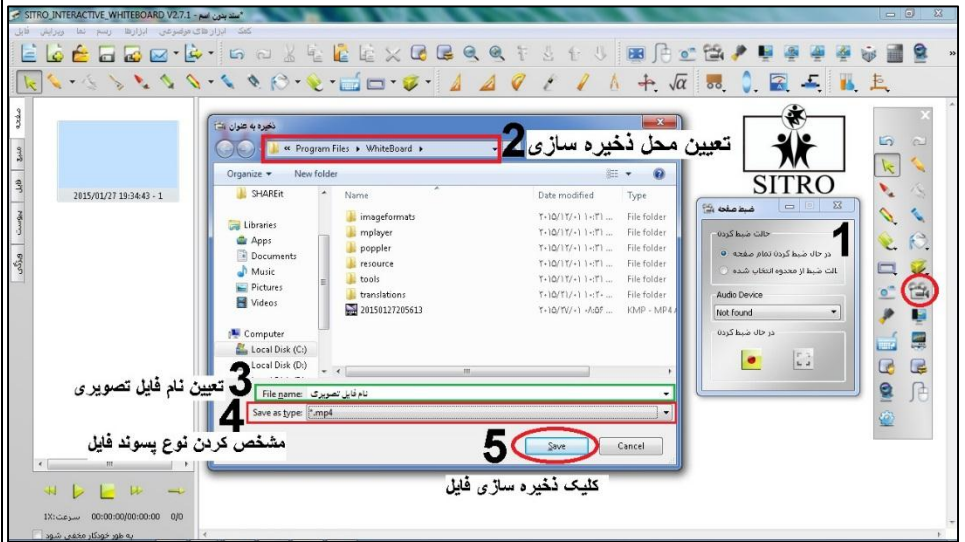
SITRO_INTERACTIVE_WHITEBOARD V2.7.1 - *سند بدون اسم

فایل ویرایش نما رسم ابزارها ابزارهای موضوعی کمک

صفحه منبع فایل پیوست ویژگی

2015/01/27 19:34:43 - 1

ذخیره به عنوان

« Program Files ▸ WhiteBoard ▸

2 تعیین محل ذخیره سازی

Organize ▾ New folder

| Name | Date modified | Type |
|---|---|---|
| imageformats | ۲۰۱۵/۱۲/۰۱ ۱۰:۳۱ ... | File folder |
| mplayer | ۲۰۱۵/۱۲/۰۱ ۱۰:۳۱ ... | File folder |
| poppler | ۲۰۱۵/۱۲/۰۱ ۱۰:۳۱ ... | File folder |
| resource | ۲۰۱۵/۱۲/۰۱ ۱۰:۳۱ ... | File folder |
| tools | ۲۰۱۵/۱۲/۰۱ ۱۰:۳۱ ... | File folder |
| translations | ۲۰۱۵/۱۲/۰۱ ۱۰:۲۰ ... | File folder |
| 20150127205613 | ۲۰۱۵/۰۱/۲۷ ۰۸:۵۶ ... | KMP - MP4 |

SHAREit
Libraries
Apps
Documents
Music
Pictures
Videos
Computer
Local Disk (C:)
Local Disk (D:)

SITRO

ضبط صفحه

1

حالت ضبط کردن
در حال ضبط کردن تمام صفحه
حالت ضبط از محدوده انتخاب شده

Audio Device
Not found

در حال ضبط کردن

3 تعیین نام فایل تصویری

File name: نام فایل تصویری

4 Save as type: *.mp4

مشخص کردن نوع پسوند فایل

5 Save Cancel

کلیک ذخیره سازی فایل

سرعت:1X 00:00:00/00:00:00 0/0

به طور خودکار مخفی شود